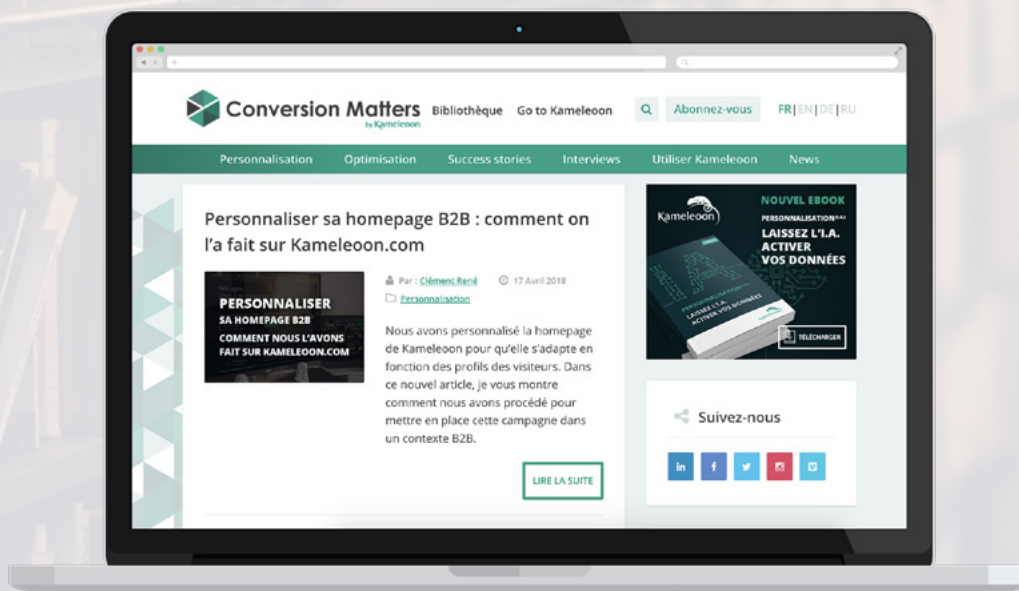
Conversion Matters by Kameleoon Bibliothèque Go to Kameleoon Abonnez-vous FR | EN | DE | RU

Personnalisation Optimisation Success stories Interviews Utiliser Kameleoon News

Personnaliser sa homepage B2B : comment on l'a fait sur Kameleoon.com

PERSONNALISER SA HOMEPAGE B2B COMMENT NOUS L'AVONS FAIT SUR KAMELEOON.COM

Par : Clément René 17 Avril 2018
Personnalisation

Nous avons personnalisé la homepage de Kameleoon pour qu'elle s'adapte en fonction des profils des visiteurs. Dans ce nouvel article, je vous montre comment nous avons procédé pour mettre en place cette campagne dans un contexte B2B.

LIRE LA SUITE

Kameleoon NOUVEL EBOOK PERSONNALISATION(I.A) LAISSEZ L'I.A. ACTIVER VOS DONNÉES

TÉLÉCHARGER

Suivez-nous